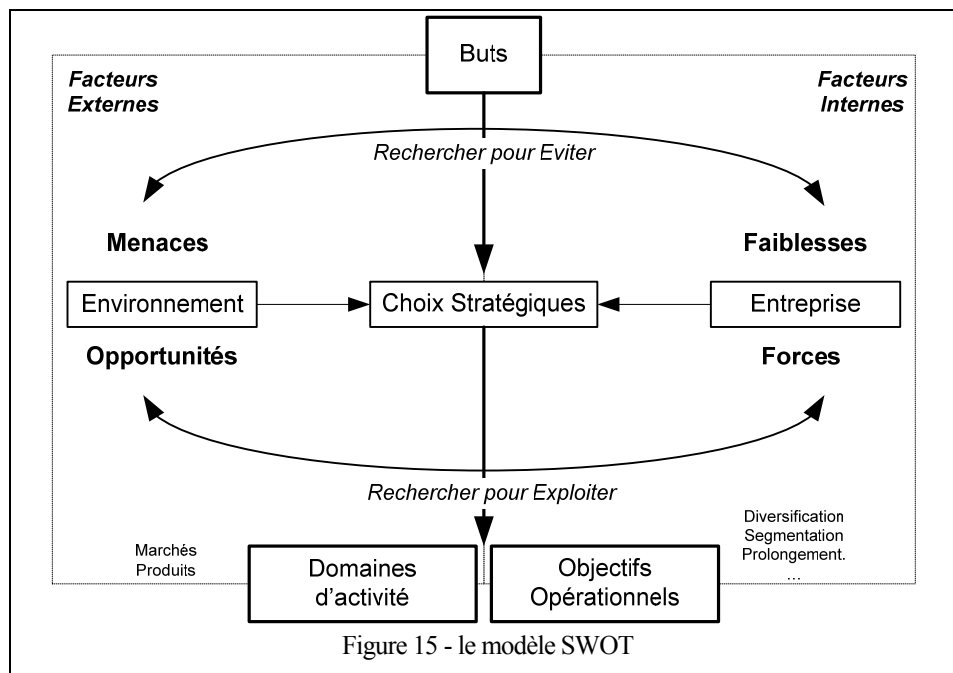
Buts

Facteurs Externes

Facteurs Internes

Rechercher pour Eviter

Menaces

Faiblesses

Environnement

Choix Stratégiques

Entreprise

Opportunités

Forces

Rechercher pour Exploiter

Marchés
Produits

Diversification
Segmentation
Prolongement.
...

Domaines d'activité

Objectifs Opérationnels

Figure 15 - le modèle SWOT